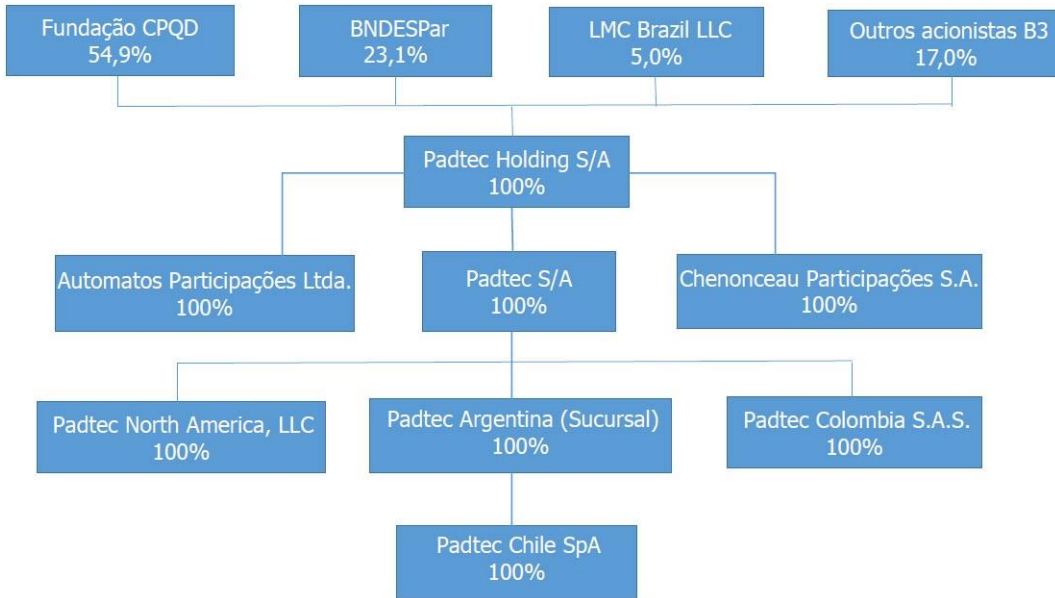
Fundação CPQD
54,9%

BNDESPar
23,1%

LMC Brazil LLC
5,0%

Outros acionistas B3
17,0%

Padtec Holding S/A
100%

Automatos Participações Ltda.
100%

Padtec S/A
100%

Chenonceau Participações S.A.
100%

Padtec North America, LLC
100%

Padtec Argentina (Sucursal)
100%

Padtec Colombia S.A.S.
100%

Padtec Chile SpA
100%